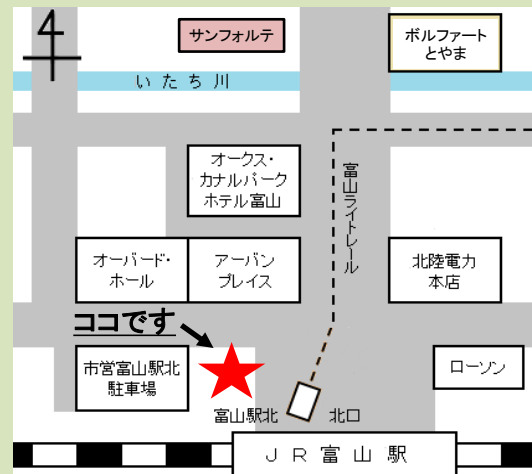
サンフォルテ

ボルファート
とやま

いたち川

オークス・
カナルパーク
ホテル富山

富山ライトレール

オーバード・
ホール

アーバン
プレイス

北陸電力
本店

ココです

市営富山駅北
駐車場

ローソン

富山駅北

北口

ＪＲ富山駅